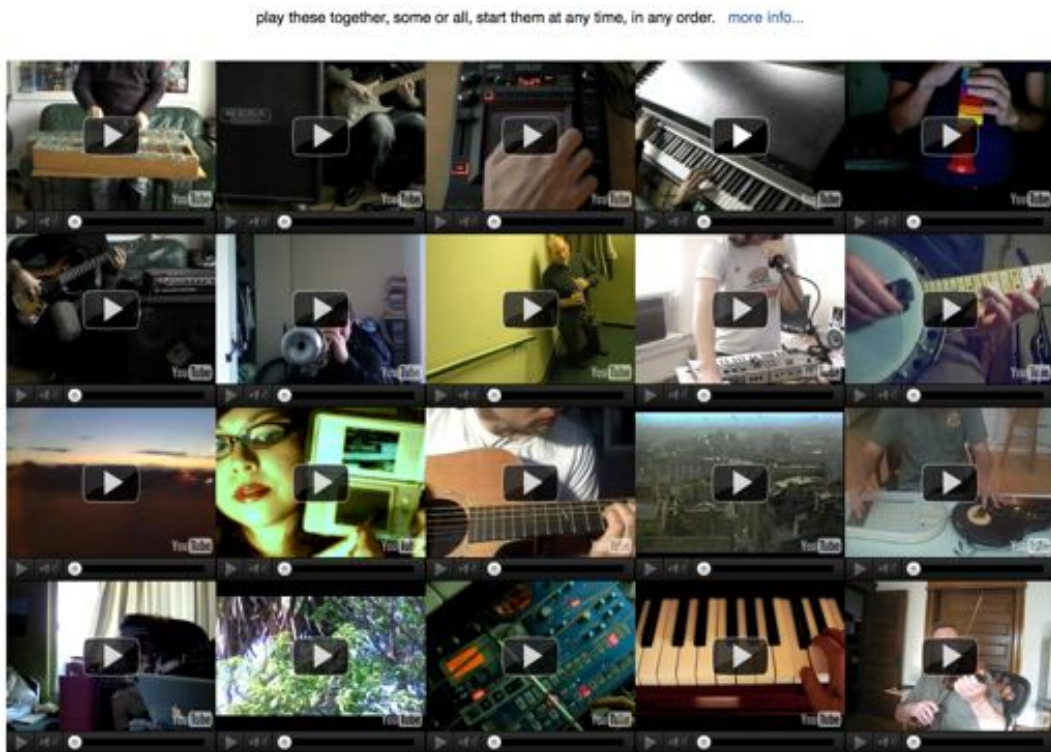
play these together, some or all, start them at any time, in any order. more info...

YouTube
YouTube
YouTube
YouTube
YouTube
YouTube
YouTube
YouTube
YouTube
YouTube
YouTube
YouTube
YouTube
YouTube
YouTube
YouTube
YouTube
YouTube
YouTube
YouTube